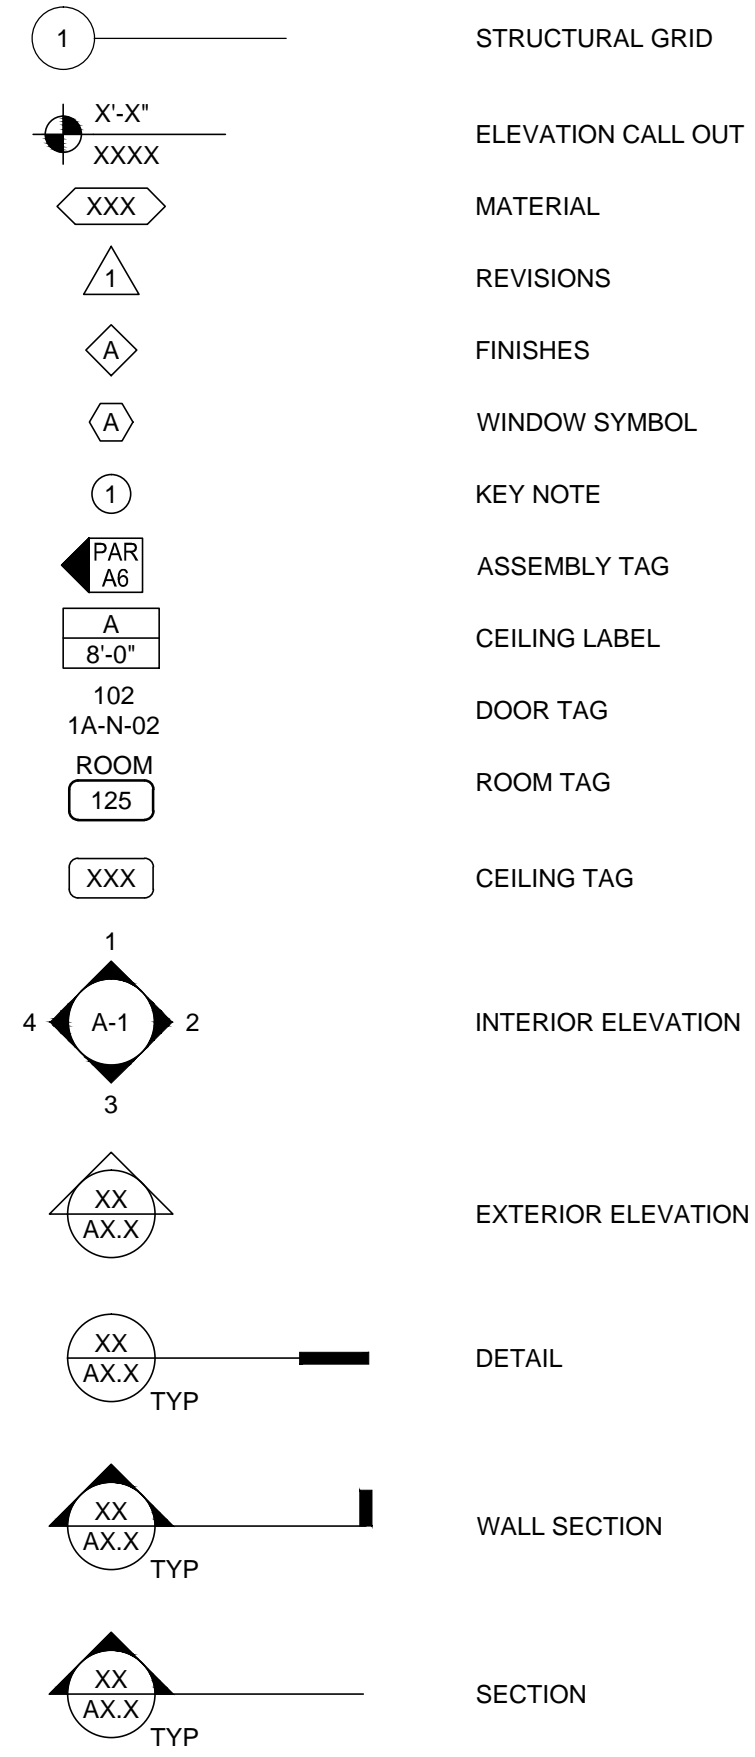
1 STRUCTURAL GRID

X'-X"
XXXX ELEVATION CALL OUT

XXX MATERIAL

1 REVISIONS

A FINISHES

A WINDOW SYMBOL

1 KEY NOTE

PAR
A6 ASSEMBLY TAG

A
8'-0" CEILING LABEL

102
1A-N-02 DOOR TAG

ROOM
125 ROOM TAG

XXX CEILING TAG

1
4 A-1 2
3 INTERIOR ELEVATION

XX
AX.X EXTERIOR ELEVATION

XX
AX.X
TYP DETAIL

XX
AX.X
TYP WALL SECTION

XX
AX.X
TYP SECTION